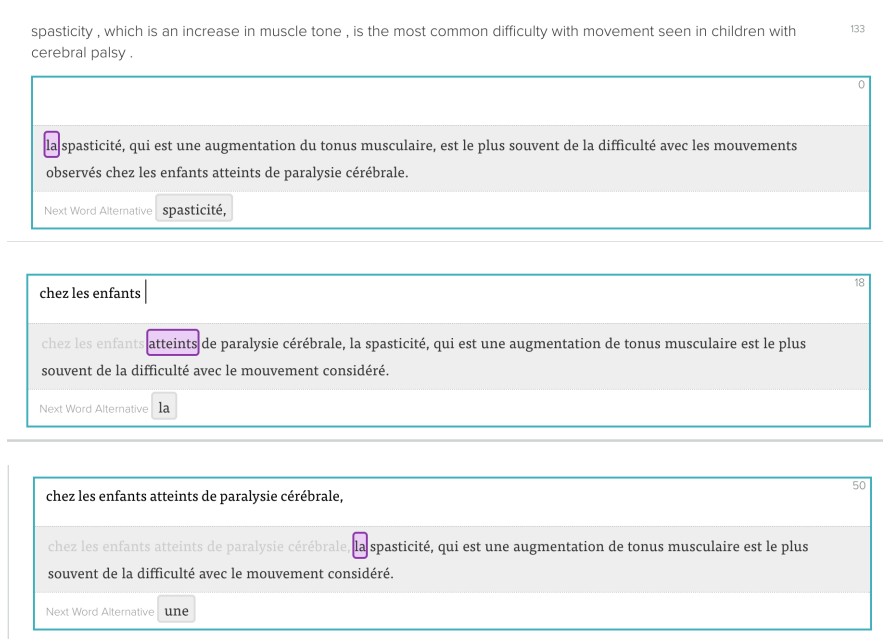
spasticity , which is an increase in muscle tone , is the most common difficulty with movement seen in children with cerebral palsy .

133

0

la spasticité, qui est une augmentation du tonus musculaire, est le plus souvent de la difficulté avec les mouvements observés chez les enfants atteints de paralysie cérébrale.

Next Word Alternative spasticité,

chez les enfants

18

chez les enfants atteints de paralysie cérébrale, la spasticité, qui est une augmentation de tonus musculaire est le plus souvent de la difficulté avec le mouvement considéré.

Next Word Alternative la

chez les enfants atteints de paralysie cérébrale,

50

chez les enfants atteints de paralysie cérébrale, la spasticité, qui est une augmentation de tonus musculaire est le plus souvent de la difficulté avec le mouvement considéré.

Next Word Alternative une